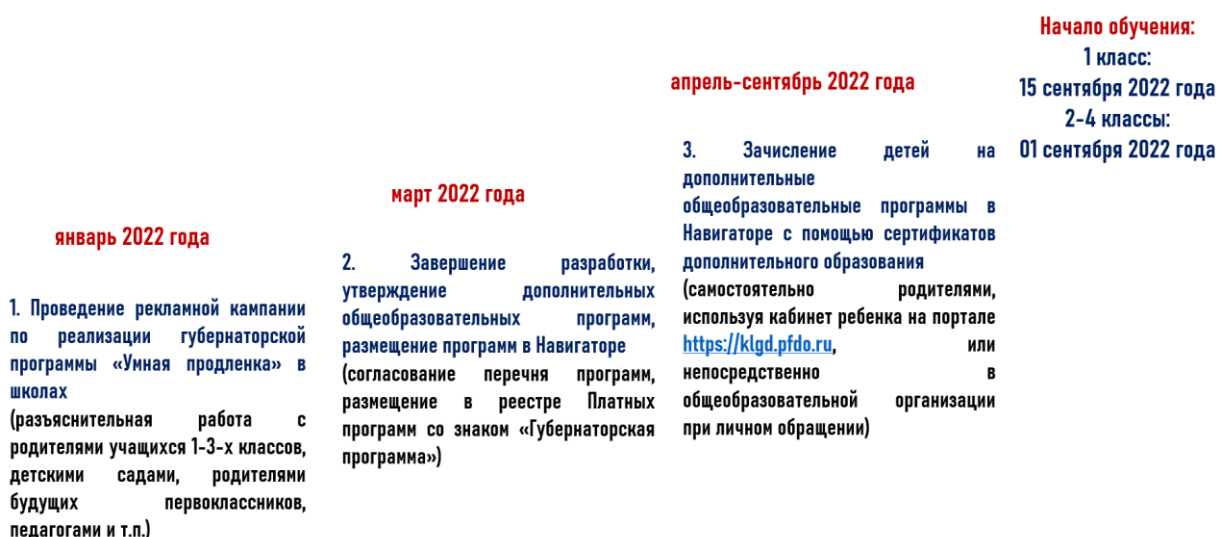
январь 2022 года

1. Проведение рекламной кампании по реализации губернаторской программы «Умная продленка» в школах
(разъяснительная работа с родителями учащихся 1-3-х классов, детскими садами, родителями будущих первоклассников, педагогами и т.п.)

март 2022 года

2. Завершение разработки, утверждение дополнительных общеобразовательных программ, размещение программ в Навигаторе
(согласование перечня программ, размещение в реестре Платных программ со знаком «Губернаторская программа»)

апрель-сентябрь 2022 года

3. Зачисление детей на дополнительные общеобразовательные программы в Навигаторе с помощью сертификатов дополнительного образования
(самостоятельно родителями, используя кабинет ребенка на портале https://klgd.pfdo.ru, или непосредственно в общеобразовательной организации при личном обращении)

Начало обучения:
1 класс:
15 сентября 2022 года
2-4 классы:
01 сентября 2022 года